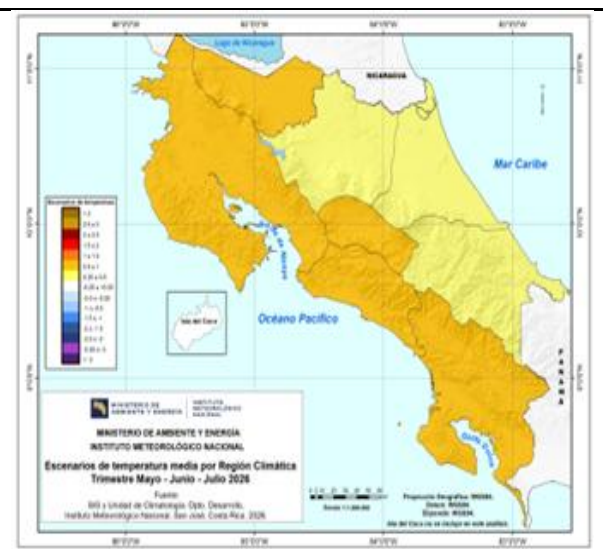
85°0'0"W 84°0'0"W 83°0'0"W 82°0'0"W

Lago de Nicaragua

NICARAGUA

Mar Caribe

Golfo de Nicoya

Isla del Coco

Océano Pacífico

Golfo Dulce

PANAMÁ

Escenarios de temperatura

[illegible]

MINISTERIO DE AMBIENTE Y ENERGÍA

INSTITUTO METEOROLÓGICO NACIONAL

MINISTERIO DE AMBIENTE Y ENERGÍA
INSTITUTO METEOROLÓGICO NACIONAL

Escenarios de temperatura media por Región Climática
Trimestre Mayo - Junio - Julio 2026

Fuente:
SIG y Unidad de Climatología, Dpto. Desarrollo,
Instituto Meteorológico Nacional. San José, Costa Rica. 2026

Escala 1:1.300.000

Proyección Geográfica: WGS84,
Datum: WGS84,
Elipsoide: WGS84.
Isla del Coco no se incluye en este análisis.

85°0'0"W 84°0'0"W 83°0'0"W 82°0'0"W